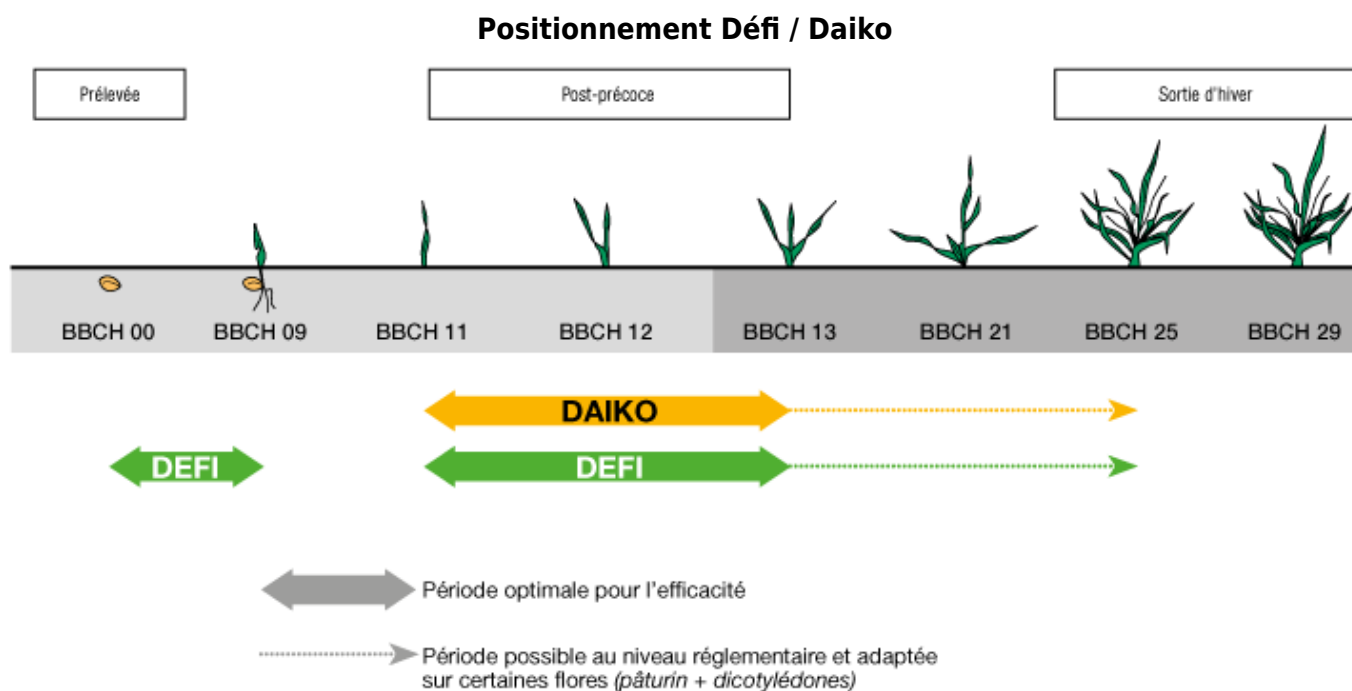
Positionnement Défi / Daiko

Prélevée

Post-précoce

Sortie d'hiver

BBCH 00 BBCH 09 BBCH 11 BBCH 12 BBCH 13 BBCH 21 BBCH 25 BBCH 29

DAIKO

DEFI

DEFI

Période optimale pour l'efficacité

Période possible au niveau réglementaire et adaptée sur certaines flores *(pâturin + dicotylédones)*